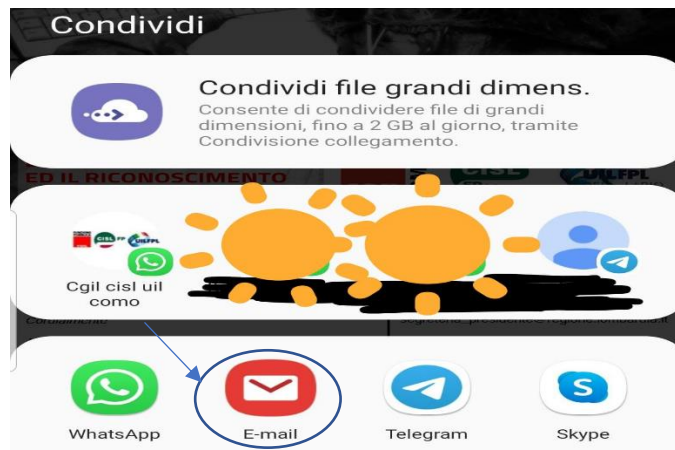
Condividi

Condividi file grandi dimens.
Consente di condividere file di grandi dimensioni, fino a 2 GB al giorno, tramite Condivisione collegamento.

ED IL RICONOSCIMENTO

CISL

UILFPL

CISL FP

UILFPL

Cgil cisl uil como

WhatsApp

E-mail

Telegram

Skype